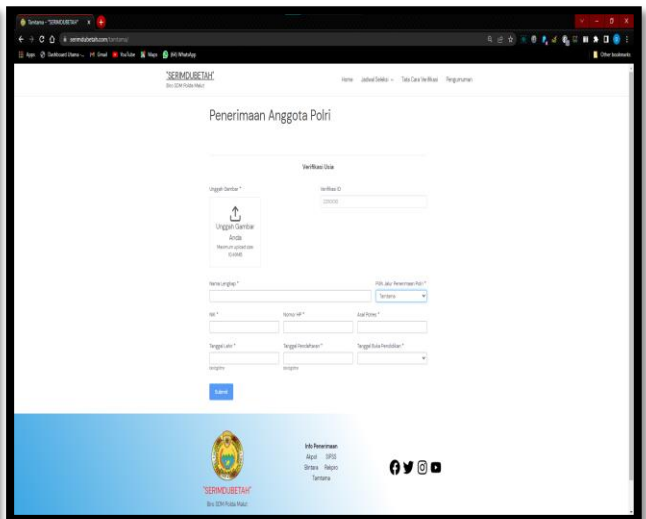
Tamtama - "SERIMDUBETAH" ×
serimdubetah.com/tamtama/
Apps Dashboard Utama - ... Gmail YouTube Maps (64) WhatsApp
Other bookmarks

"SERIMDUBETAH"
Biro SDM Polda Malut

Home Jadwal Seleksi Tata Cara Verifikasi Pengumuman

Penerimaan Anggota Polri

Verifikasi Usia

Unggah Gambar *
Unggah Gambar Anda
Maximum upload size: 10.49MB

Verifikasi ID
2200010

Nama Lengkap *

Pilih Jalur Penerimaan Polri *
Tamtama

NIK *

Nomor HP *

Asal Polres *

Tanggal Lahir *
dd/mm/yyyy

Tanggal Pendaftaran *
dd/mm/yyyy

Tanggal Buka Pendaftaran *

Submit

"SERIMDUBETAH"
Biro SDM Polda Malut

Info Penerimaan
Akpol SIPSS
Bintara Rekpro
Tamtama